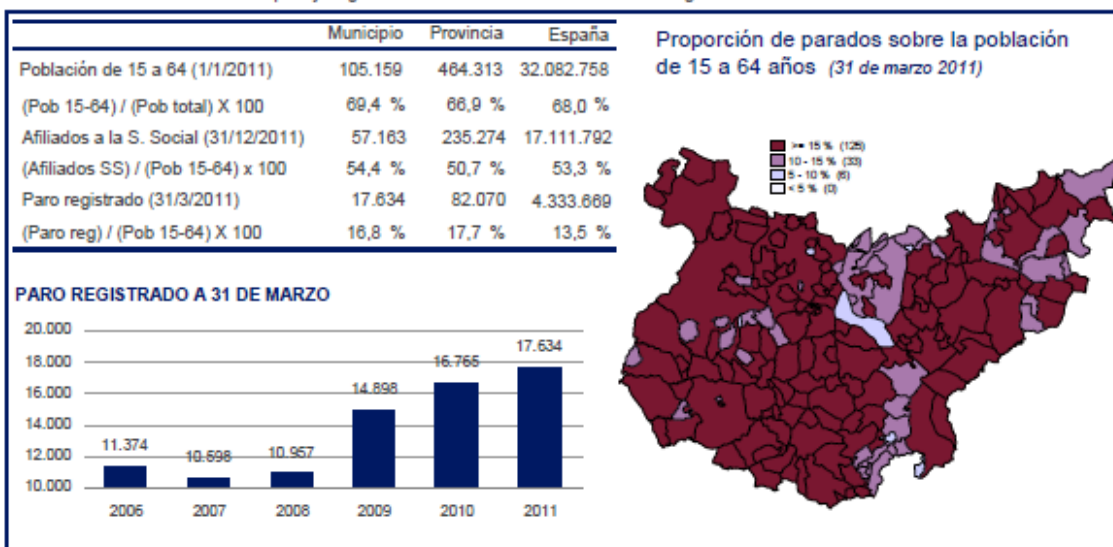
| | Municipio | Provincia | España |
|---|---|---|---|
| Población de 15 a 64 (1/1/2011) | 105.159 | 464.313 | 32.082.758 |
| (Pob 15-64) / (Pob total) X 100 | 69,4 % | 66,9 % | 68,0 % |
| Afiliados a la S. Social (31/12/2011) | 57.163 | 235.274 | 17.111.792 |
| (Afiliados SS) / (Pob 15-64) x 100 | 54,4 % | 50,7 % | 53,3 % |
| Paro registrado (31/3/2011) | 17.634 | 82.070 | 4.333.669 |
| (Paro reg) / (Pob 15-64) X 100 | 16,8 % | 17,7 % | 13,5 % |

PARO REGISTRADO A 31 DE MARZO

20.000
18.000
16.000
14.000
12.000
10.000

11.374
10.698
10.957
14.898
16.765
17.634

2006 2007 2008 2009 2010 2011

Proporción de parados sobre la población de 15 a 64 años (31 de marzo 2011)

>= 15 % (125)
10 - 15 % (33)
5 - 10 % (6)
< 5 % (0)